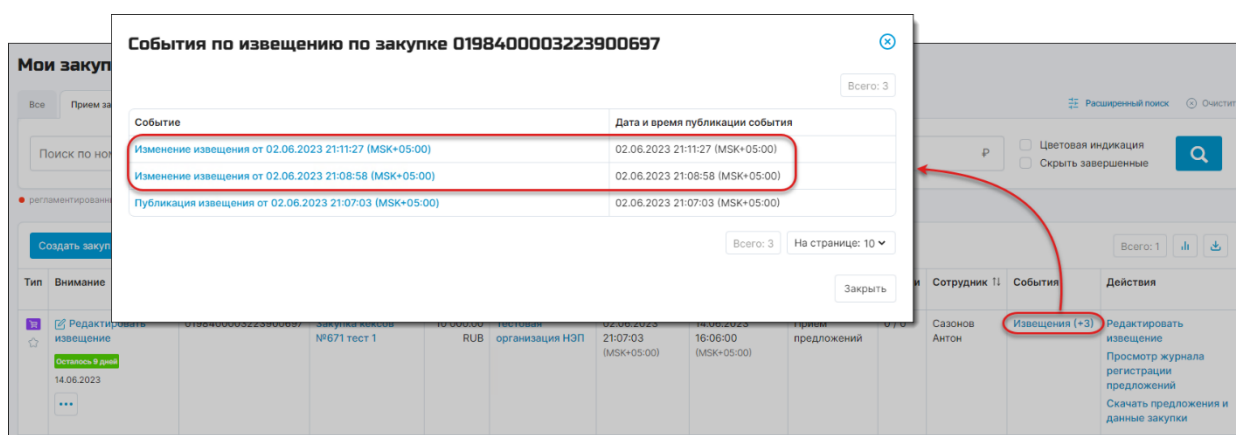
События по извещению по закупке 0198400003223900697

Всего: 3

| Событие | Дата и время публикации события |
|---|---|
| Изменение извещения от 02.06.2023 21:11:27 (MSK+05:00) | 02.06.2023 21:11:27 (MSK+05:00) |
| Изменение извещения от 02.06.2023 21:08:58 (MSK+05:00) | 02.06.2023 21:08:58 (MSK+05:00) |
| Публикация извещения от 02.06.2023 21:07:03 (MSK+05:00) | 02.06.2023 21:07:03 (MSK+05:00) |

Всего: 3 На странице: 10

Закрыть

Мои закуп

Все Прием за

Расширенный поиск Очисти

Поиск по ном

Цветовая индикация
Скрыть завершенные

регламентированн

Создать закуп

Всего: 1

| Тип | Внимание | | | | | | | | | Сотрудник | События | Действия |
|---|---|---|---|---|---|---|---|---|---|---|---|---|
| | Редактировать извещение Осталось 9 дней 14.06.2023 ... | 0198400003223900697 | Закупка кексов №671 тест 1 | 10 000.00 RUB | Тестовая организация НЭП | 02.06.2023 21:07:03 (MSK+05:00) | 14.06.2023 16:06:00 (MSK+05:00) | Прием предложений | 0 / 0 | Сазонов Антон | Извещения (+3) | Редактировать извещение Просмотр журнала регистрации предложений Скачать предложения и данные закупки |